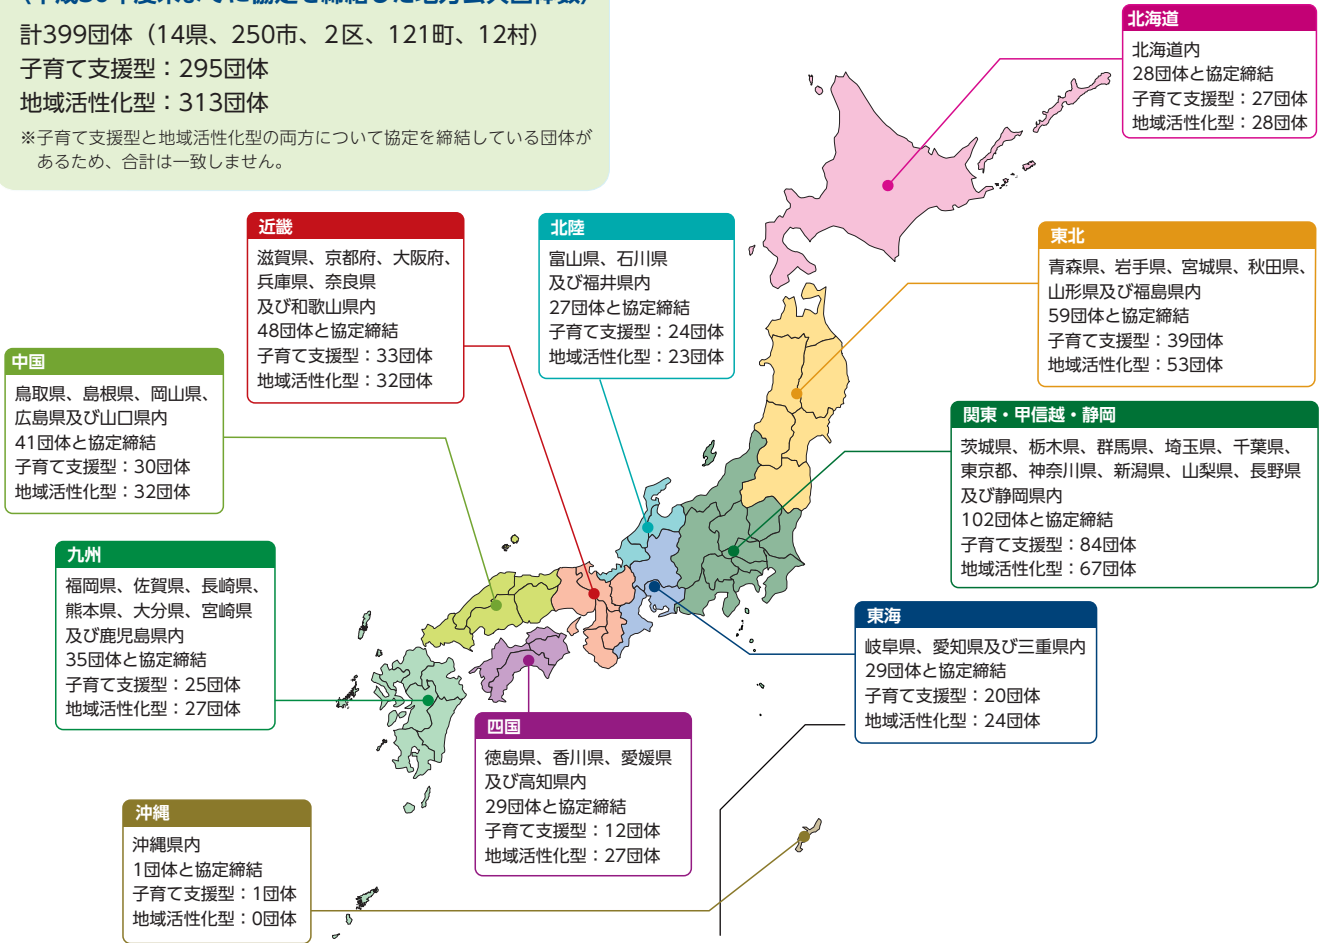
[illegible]

計399団体（14県、250市、2区、121町、12村）
子育て支援型：295団体
地域活性化型：313団体

※子育て支援型と地域活性化型の両方について協定を締結している団体があるため、合計は一致しません。

北海道
北海道内
28団体と協定締結
子育て支援型：27団体
地域活性化型：28団体

近畿
滋賀県、京都府、大阪府、兵庫県、奈良県
及び和歌山県内
48団体と協定締結
子育て支援型：33団体
地域活性化型：32団体

北陸
富山県、石川県
及び福井県内
27団体と協定締結
子育て支援型：24団体
地域活性化型：23団体

東北
青森県、岩手県、宮城県、秋田県、山形県及び福島県内
59団体と協定締結
子育て支援型：39団体
地域活性化型：53団体

中国
鳥取県、島根県、岡山県、広島県及び山口県内
41団体と協定締結
子育て支援型：30団体
地域活性化型：32団体

関東・甲信越・静岡
茨城県、栃木県、群馬県、埼玉県、千葉県、東京都、神奈川県、新潟県、山梨県、長野県
及び静岡県内
102団体と協定締結
子育て支援型：84団体
地域活性化型：67団体

九州
福岡県、佐賀県、長崎県、熊本県、大分県、宮崎県
及び鹿児島県内
35団体と協定締結
子育て支援型：25団体
地域活性化型：27団体

東海
岐阜県、愛知県及び三重県内
29団体と協定締結
子育て支援型：20団体
地域活性化型：24団体

四国
徳島県、香川県、愛媛県
及び高知県内
29団体と協定締結
子育て支援型：12団体
地域活性化型：27団体

沖縄
沖縄県内
1団体と協定締結
子育て支援型：1団体
地域活性化型：0団体